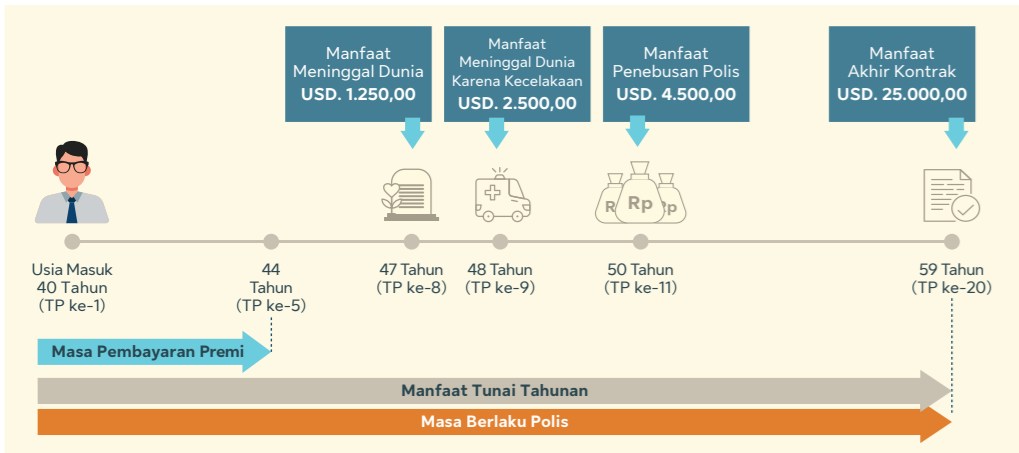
Manfaat Meninggal Dunia
USD. 1.250,00

Manfaat Meninggal Dunia Karena Kecelakaan
USD. 2.500,00

Manfaat Penebusan Polis
USD. 4.500,00

Manfaat Akhir Kontrak
USD. 25.000,00

Rp Rp Rp

Usia Masuk 40 Tahun (TP ke-1)

44 Tahun (TP ke-5)

47 Tahun (TP ke-8)

48 Tahun (TP ke-9)

50 Tahun (TP ke-11)

59 Tahun (TP ke-20)

Masa Pembayaran Premi

Manfaat Tunai Tahunan

Masa Berlaku Polis